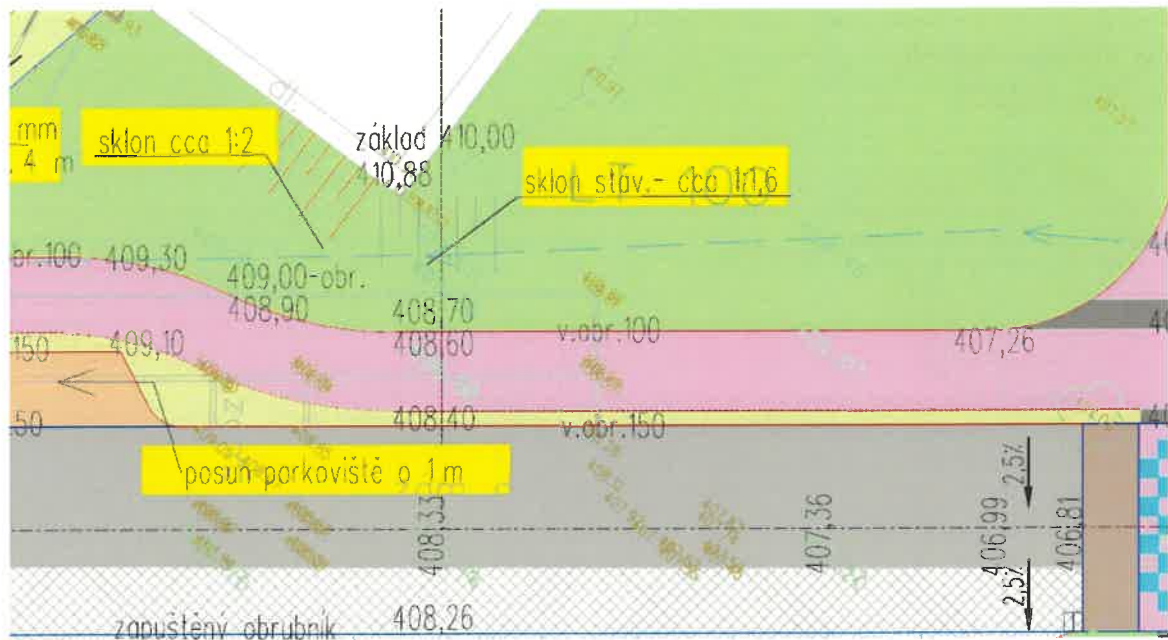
mm
4 m

sklon cca 1:2

základ 410,00
410,88

sklon stáv.- cca 1:1,6

obr.100 409,30
409,00-obr.
408,90
408,70
408,60
v.obr.100
407,26

150 409,10

50
408,40
v.obr.150

posun parkoviště o 1 m

2,5%
408,33
407,36
406,99
406,81
2,5%

408,26
zapuštěný obrubník